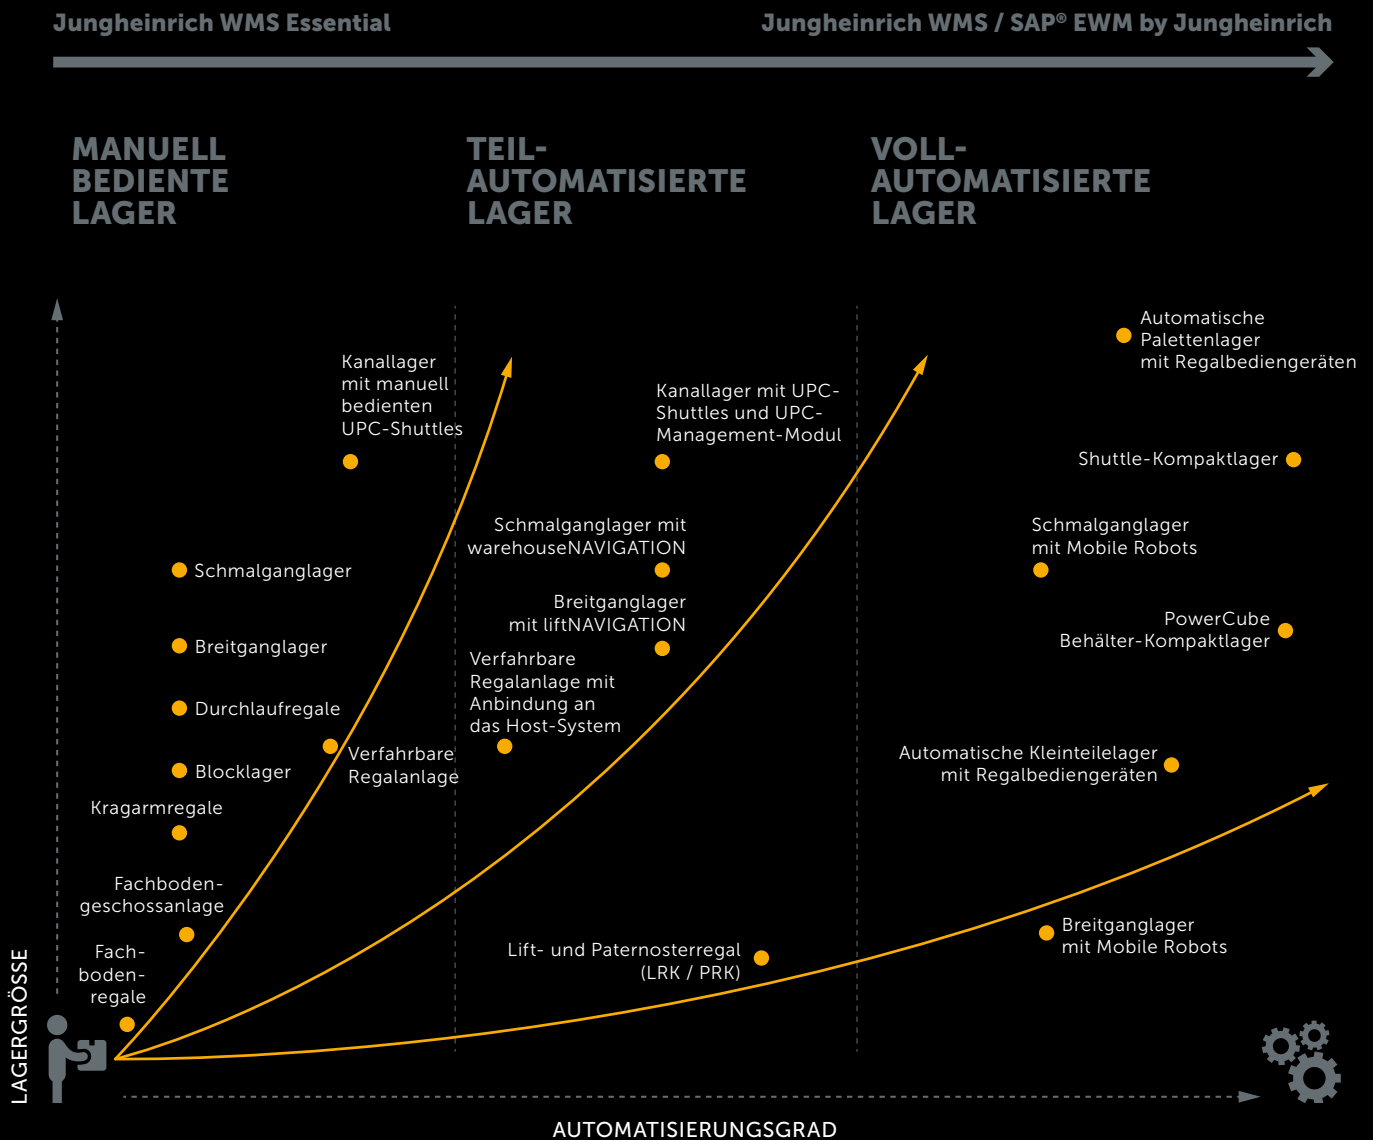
Jungheinrich WMS Essential

Jungheinrich WMS / SAP® EWM by Jungheinrich

MANUELL BEDIENTE LAGER

TEIL-AUTOMATISIERTE LAGER

VOLL-AUTOMATISIERTE LAGER

Automatische Palettenlager mit Regalbediengeräten

Kanallager mit manuell bedienten UPC-Shuttles

Kanallager mit UPC-Shuttles und UPC-Management-Modul

Shuttle-Kompaktlager

Schmalganglager mit warehouseNAVIGATION

Schmalganglager mit Mobile Robots

Schmalganglager

Breitganglager mit liftNAVIGATION

PowerCube Behälter-Kompaktlager

Breitganglager

Verfahrbare Regalanlage mit Anbindung an das Host-System

Durchlaufregale

Verfahrbare Regalanlage

Blocklager

Automatische Kleinteilelager mit Regalbediengeräten

Kragarmregale

Fachboden-geschossanlage

Breitganglager mit Mobile Robots

Lift- und Paternosterregal (LRK / PRK)

Fach-boden-regale

LAGERGRÖSSE

AUTOMATISIERUNGSGRAD